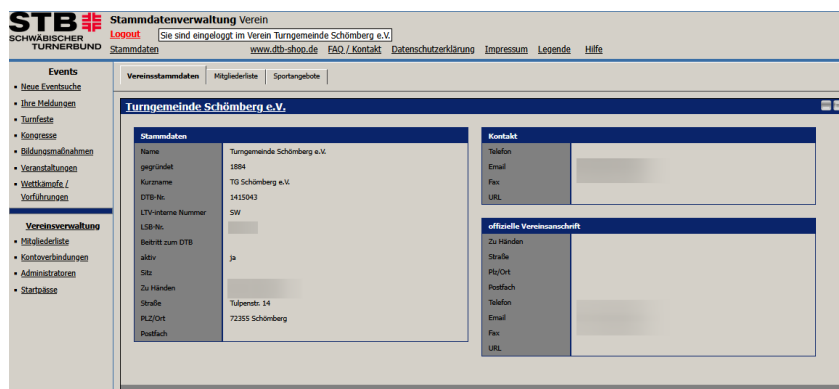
STB
SCHWÄBISCHER TURNERBUND

Stammdatenverwaltung Verein

Logout

Sie sind eingeloggt im Verein Turngemeinde Schömberg e.V.

Stammdaten

www.dtb-shop.de FAQ / Kontakt Datenschutzerklärung Impressum Legende Hilfe

Events

- Neue Eventsuche
- Ihre Meldungen
- Turnfeste
- Kongresse
- Bildungsmaßnahmen
- Veranstaltungen
- Wettkämpfe / Vorführungen

Vereinsverwaltung

- Mitgliederliste
- Kontoverbindungen
- Administratoren
- Startpässe

Vereinsstammdaten | Mitgliederliste | Sportangebote

Turngemeinde Schömberg e.V.

Stammdaten

| | |
|---|---|
| Name | Turngemeinde Schömberg e.V. |
| gegründet | 1884 |
| Kurzname | TG Schömberg e.V. |
| DTB-Nr. | 1415043 |
| LTV-interne Nummer | SW |
| LSB-Nr. | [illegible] |
| Beitritt zum DTB | |
| aktiv | ja |
| Sitz | |
| Zu Händen | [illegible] |
| Straße | Tulpenstr. 14 |
| PLZ/Ort | 72355 Schömberg |
| Postfach | |

Kontakt

| | |
|---|---|
| Telefon | |
| Email | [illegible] |
| Fax | |
| URL | |

offizielle Vereinsanschrift

| | |
|---|---|
| Zu Händen | |
| Straße | |
| Plz/Ort | |
| Postfach | |
| Telefon | |
| Email | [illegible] |
| Fax | |
| URL | |